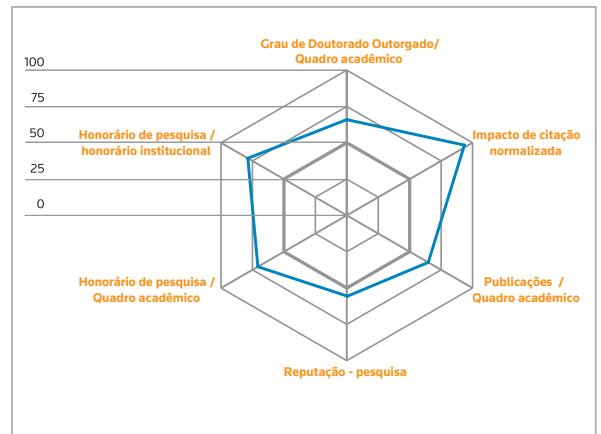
Grau de Doutorado Outorgado/ Quadro acadêmico

100

75

50

25

0

Honorário de pesquisa / honorário institucional

Impacto de citação normalizada

Honorário de pesquisa / Quadro acadêmico

Publicações / Quadro acadêmico

Reputação - pesquisa